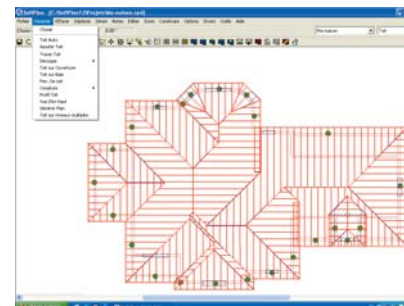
SoftPlan - [C:\SoftPlan12\Projets\Ma maison.spd]
Fichier Générer Effacer Déplacer Dessin Notes Editer Zoom Construire Options Divers Outils Aide
Choisir
Toit Auto
Ajouter Toit
Tracer Toit
Découpe
Toit sur Ouverture
Toit sur Base
Perc. De toit
Ossature
Profil Toit
Sous-Bas-Pied
Générer Plan
Toit sur Niveaux Multiples
Ma maison
Toit